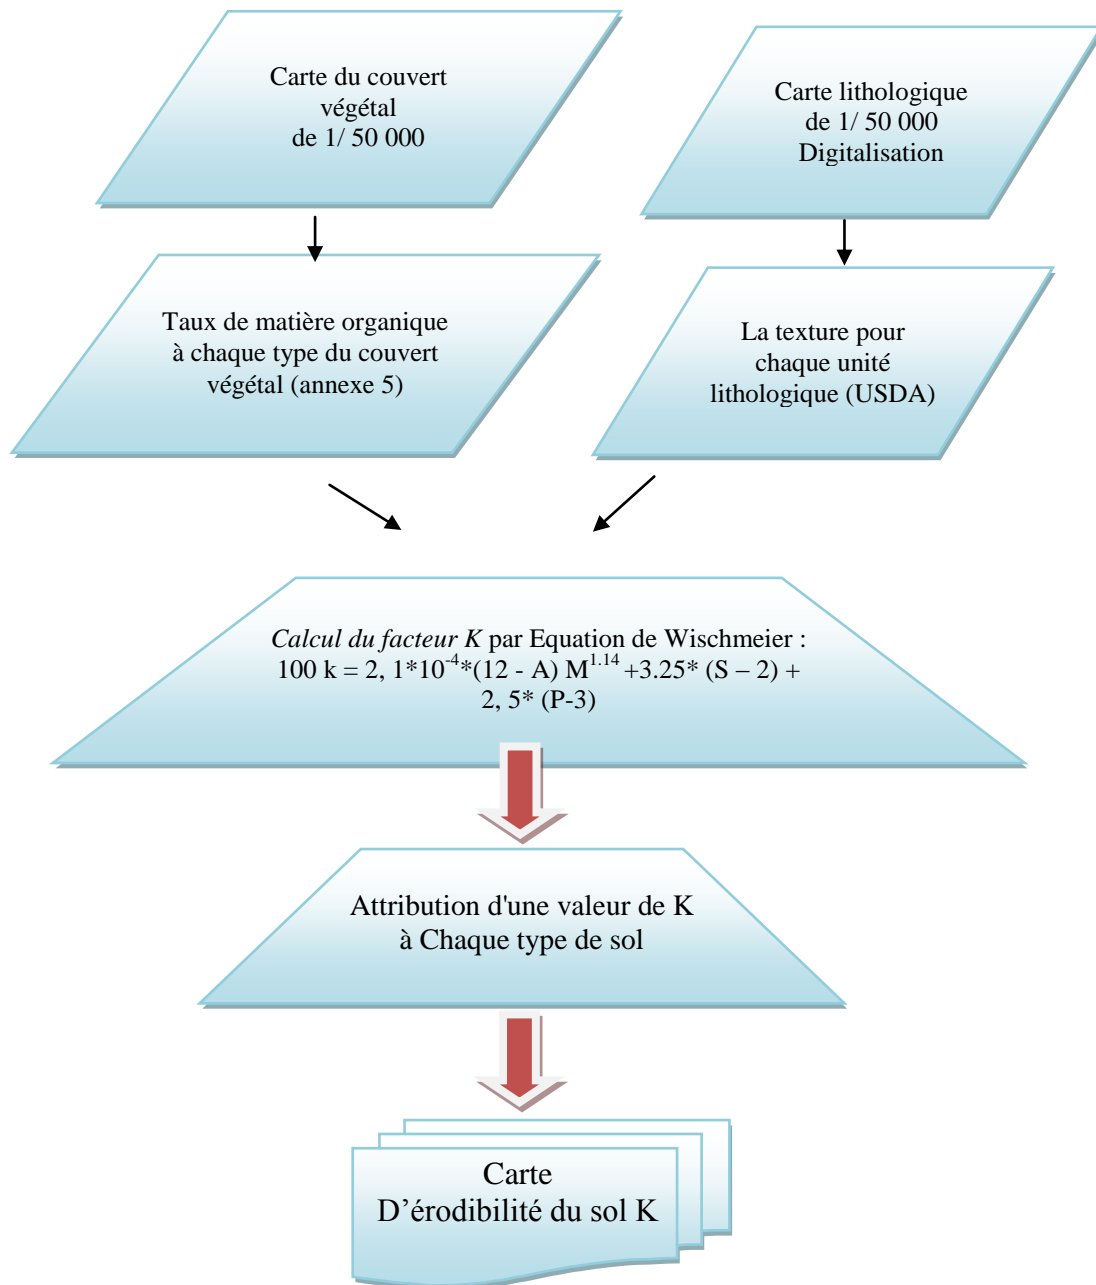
Carte du couvert végétal de 1/ 50 000

Carte lithologique de 1/ 50 000 Digitalisation

Taux de matière organique à chaque type du couvert végétal (annexe 5)

La texture pour chaque unité lithologique (USDA)

*Calcul du facteur K* par Equation de Wischmeier : 100 k = 2, 1*$10^{-4}$*(12 - A) $M^{1.14}$ +3.25* (S – 2) + 2, 5* (P-3)

Attribution d'une valeur de K à Chaque type de sol

Carte D’érodibilité du sol K